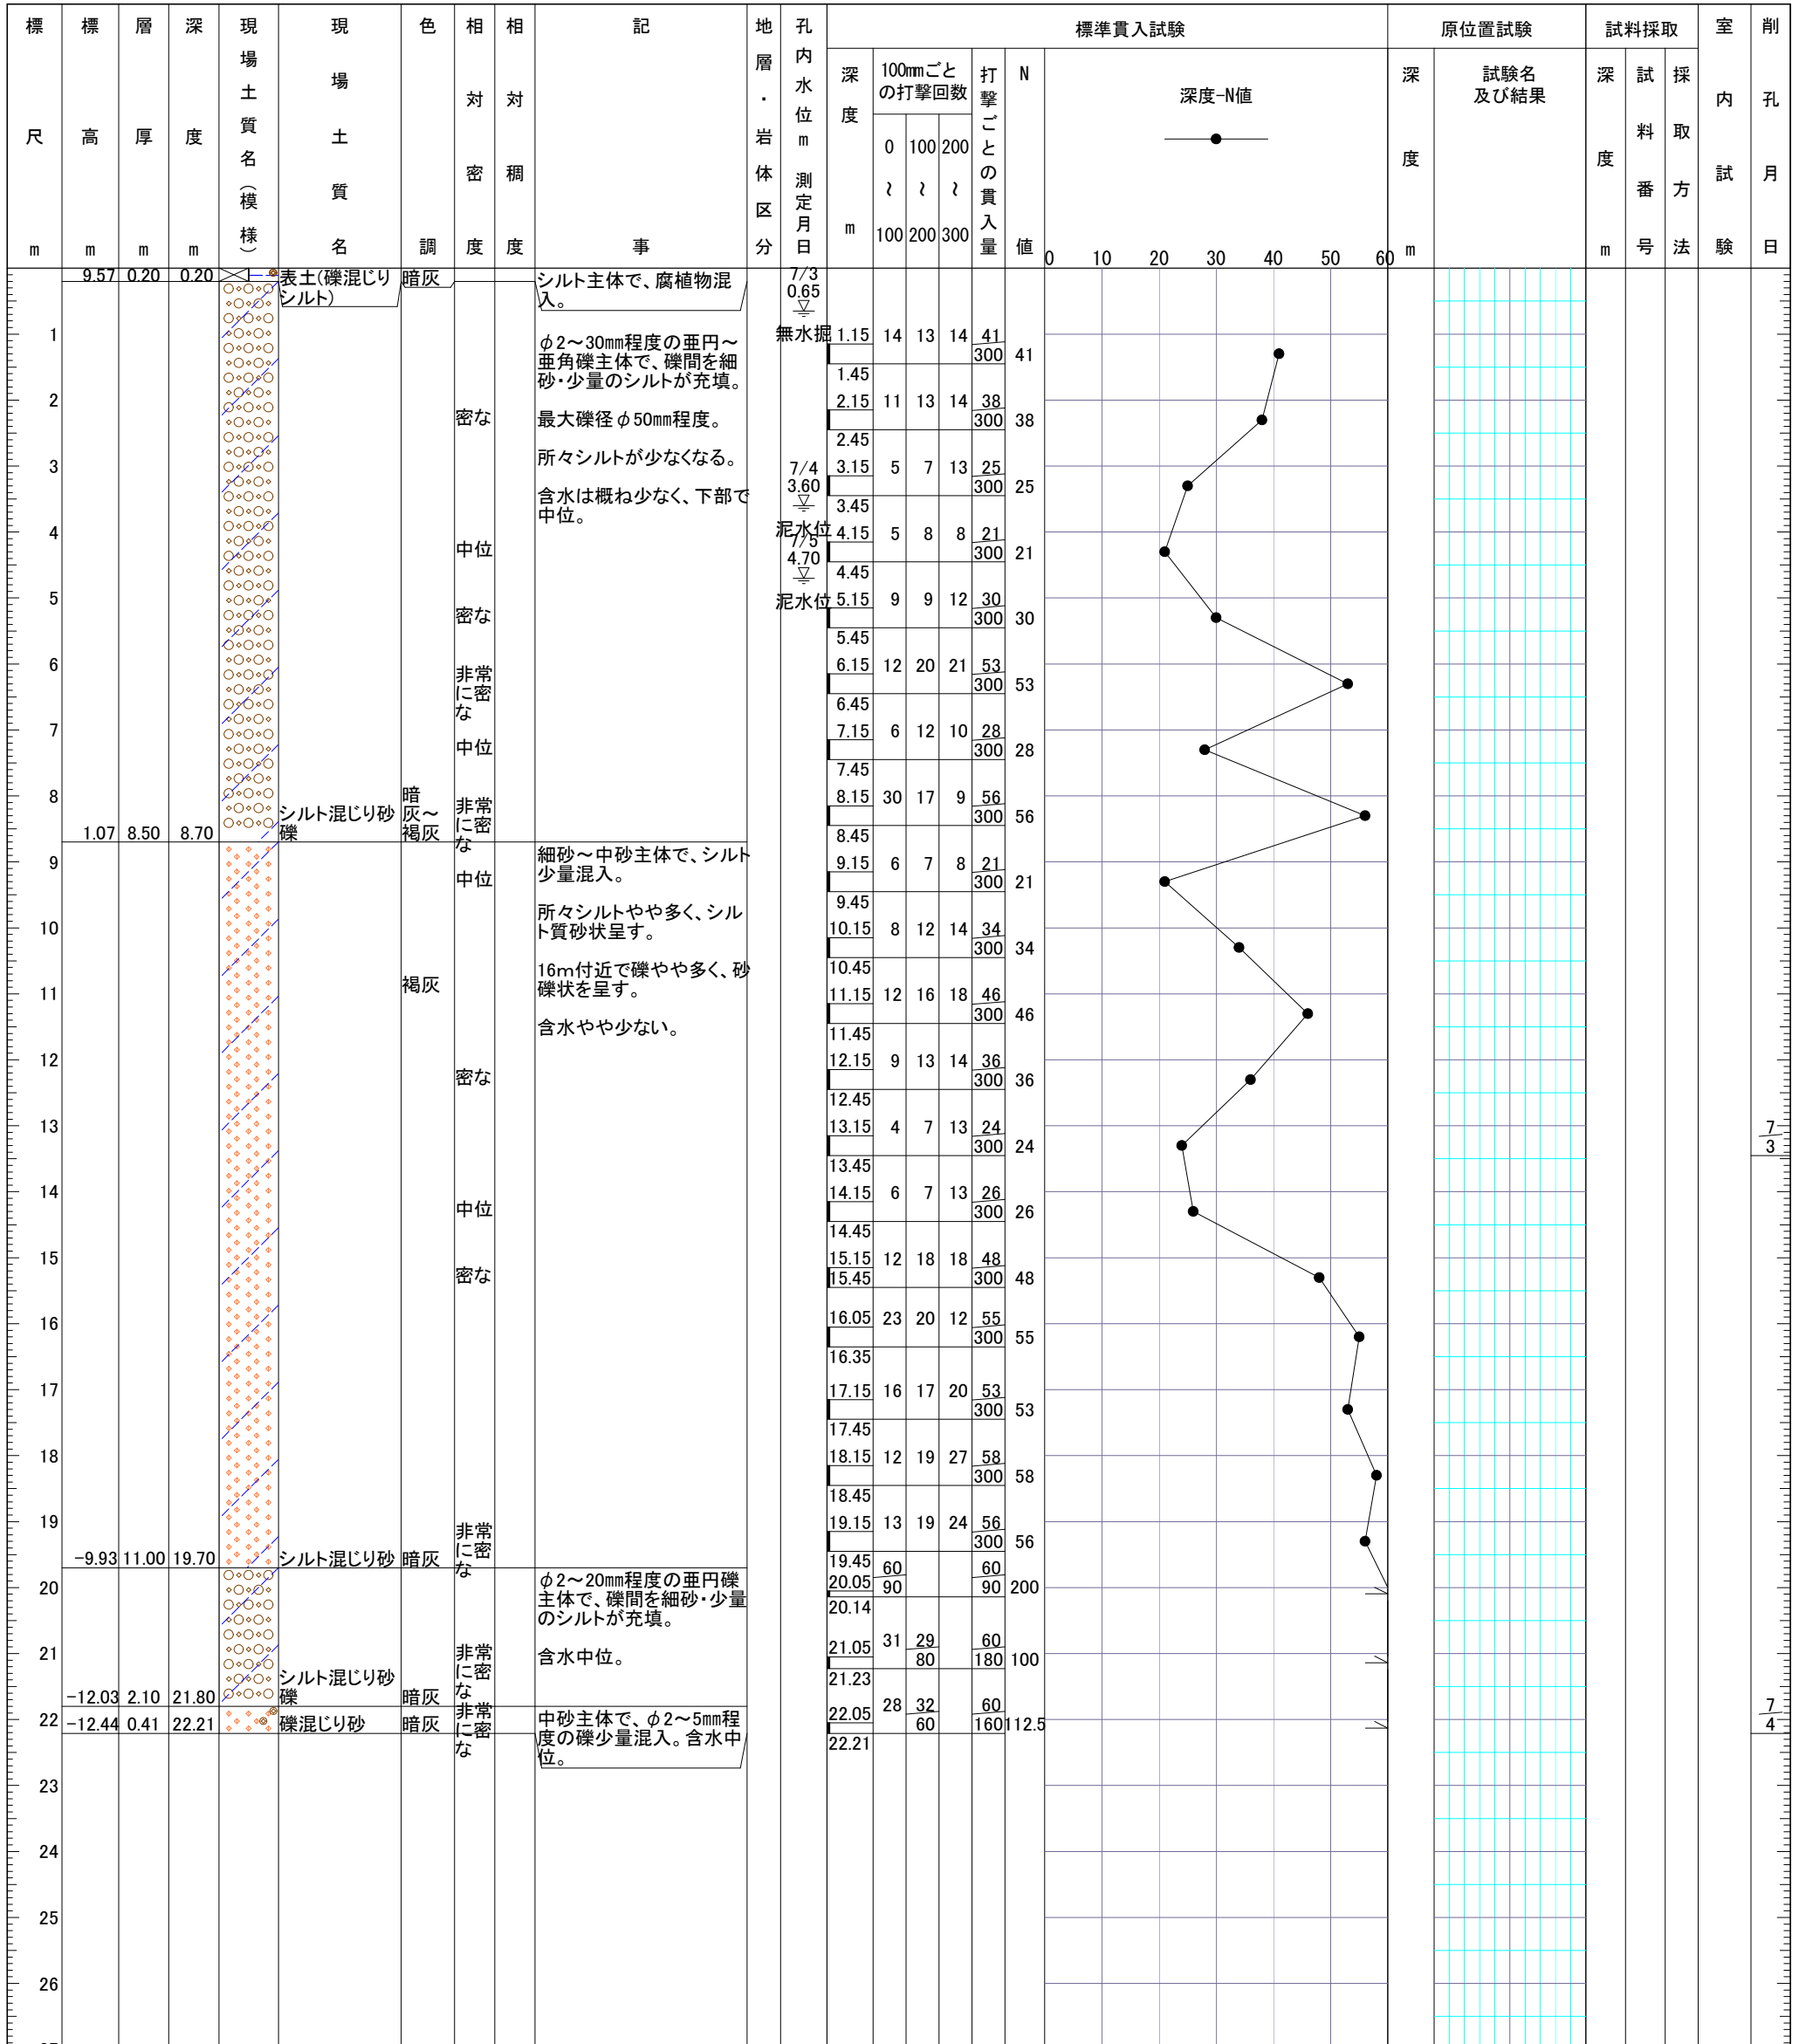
| 標尺 m | 標高 m | 層厚 m | 深度 m | 現場土質名（模様） | 現場土質名 | 色調 | 相対密度 | 相対稠度 | 記事 | 地層・岩体区分 | 孔内水位 m 測定月日 |
|---|---|---|---|---|---|---|---|---|---|---|---|
| | 9.57 | 0.20 | 0.20 | | 表土(礫混じりシルト) | 暗灰 | | | シルト主体で、腐植物混入。 | | 7/3 0.65 |
| 1 | | | | | | | | | φ2～30mm程度の亜円～亜角礫主体で、礫間を細砂・少量のシルトが充填。 | | 無水掘 |
| 2 | | | | | | | 密な | | 最大礫径φ50mm程度。 | | |
| 3 | | | | | | | | | 所々シルトが少なくなる。 | | 7/4 3.60 |
| 4 | | | | | | | 中位 | | 含水は概ね少なく、下部で中位。 | | 泥水位 7/5 4.70 |
| 5 | | | | | | | 密な | | | | 泥水位 |
| 6 | | | | | | | 非常に密な | | | | |
| 7 | | | | | | | 中位 | | | | |
| 8 | 1.07 | 8.50 | 8.70 | | シルト混じり砂礫 | 暗灰～褐灰 | 非常に密な | | | | |
| 9 | | | | | | | 中位 | | 細砂～中砂主体で、シルト少量混入。 | | |
| 10 | | | | | | | | | 所々シルトやや多く、シルト質砂状呈す。 | | |
| 11 | | | | | | 褐灰 | | | 16m付近で礫やや多く、砂礫状を呈す。 | | |
| 12 | | | | | | | 密な | | 含水やや少ない。 | | |
| 13 | | | | | | | | | | | |
| 14 | | | | | | | 中位 | | | | |
| 15 | | | | | | | 密な | | | | |
| 16 | | | | | | | | | | | |
| 17 | | | | | | | | | | | |
| 18 | | | | | | | | | | | |
| 19 | -9.93 | 11.00 | 19.70 | | シルト混じり砂 | 暗灰 | 非常に密な | | | | |
| 20 | | | | | | | | | φ2～20mm程度の亜円礫主体で、礫間を細砂・少量のシルトが充填。 | | |
| 21 | -12.03 | 2.10 | 21.80 | | シルト混じり砂礫 | 暗灰 | 非常に密な | | 含水中位。 | | |
| 22 | -12.44 | 0.41 | 22.21 | | 礫混じり砂 | 暗灰 | 非常に密な | | 中砂主体で、φ2～5mm程度の礫少量混入。含水中位。 | | |
| 23 | | | | | | | | | | | |
| 24 | | | | | | | | | | | |
| 25 | | | | | | | | | | | |
| 26 | | | | | | | | | | | |

標準貫入試験

| 深度 m | 0～100 | 100～200 | 200～300 | 打撃ごとの貫入量 | N値 |
|---|---|---|---|---|---|
| 1.15 | 14 | 13 | 14 | 41/300 | 41 |
| 1.45 | | | | | |
| 2.15 | 11 | 13 | 14 | 38/300 | 38 |
| 2.45 | | | | | |
| 3.15 | 5 | 7 | 13 | 25/300 | 25 |
| 3.45 | | | | | |
| 4.15 | 5 | 8 | 8 | 21/300 | 21 |
| 4.45 | | | | | |
| 5.15 | 9 | 9 | 12 | 30/300 | 30 |
| 5.45 | | | | | |
| 6.15 | 12 | 20 | 21 | 53/300 | 53 |
| 6.45 | | | | | |
| 7.15 | 6 | 12 | 10 | 28/300 | 28 |
| 7.45 | | | | | |
| 8.15 | 30 | 17 | 9 | 56/300 | 56 |
| 8.45 | | | | | |
| 9.15 | 6 | 7 | 8 | 21/300 | 21 |
| 9.45 | | | | | |
| 10.15 | 8 | 12 | 14 | 34/300 | 34 |
| 10.45 | | | | | |
| 11.15 | 12 | 16 | 18 | 46/300 | 46 |
| 11.45 | | | | | |
| 12.15 | 9 | 13 | 14 | 36/300 | 36 |
| 12.45 | | | | | |
| 13.15 | 4 | 7 | 13 | 24/300 | 24 |
| 13.45 | | | | | |
| 14.15 | 6 | 7 | 13 | 26/300 | 26 |
| 14.45 | | | | | |
| 15.15 | 12 | 18 | 18 | 48/300 | 48 |
| 15.45 | | | | | |
| 16.05 | 23 | 20 | 12 | 55/300 | 55 |
| 16.35 | | | | | |
| 17.15 | 16 | 17 | 20 | 53/300 | 53 |
| 17.45 | | | | | |
| 18.15 | 12 | 19 | 27 | 58/300 | 58 |
| 18.45 | | | | | |
| 19.15 | 13 | 19 | 24 | 56/300 | 56 |
| 19.45 | | | | | |
| 20.05 | 60/90 | | | 60/90 | 200 |
| 20.14 | | | | | |
| 21.05 | 31 | 29/80 | | 60/180 | 100 |
| 21.23 | | | | | |
| 22.05 | 28 | 32/60 | | 60/160 | 112.5 |
| 22.21 | | | | | |

100mmごとの打撃回数

深度-N値

0 10 20 30 40 50 60

原位置試験
深度 m
試験名及び結果

試料採取
深度 m
試料番号
採取方法

室内試験

削孔月日
7/3
7/4